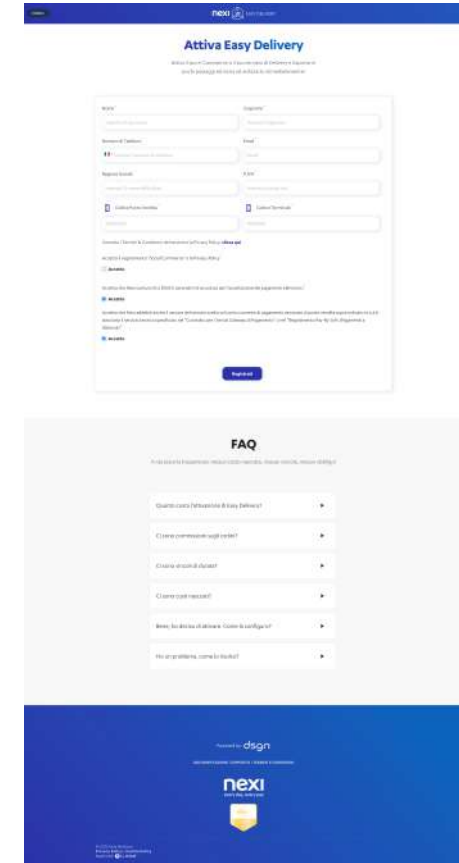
nexi

Attiva Easy Delivery

Attiva Easy e Commerce e Crea in pochi passaggi

Nome

Cognome

Numero di Telefono

Email

Ragione Sociale

P.IVA

Codice Fiscale

Accetto

Accetto

Accetto

Registrati

FAQ

Quanto costa l'attivazione di Easy Delivery?

Ci sono commissioni sugli ordini?

Ci sono vincoli di durata?

Ci sono costi nascosti?

Bene, ho deciso di attivare. Come lo configuro?

Ho un problema, come lo risolvo?

Powered by dsgn

nexi